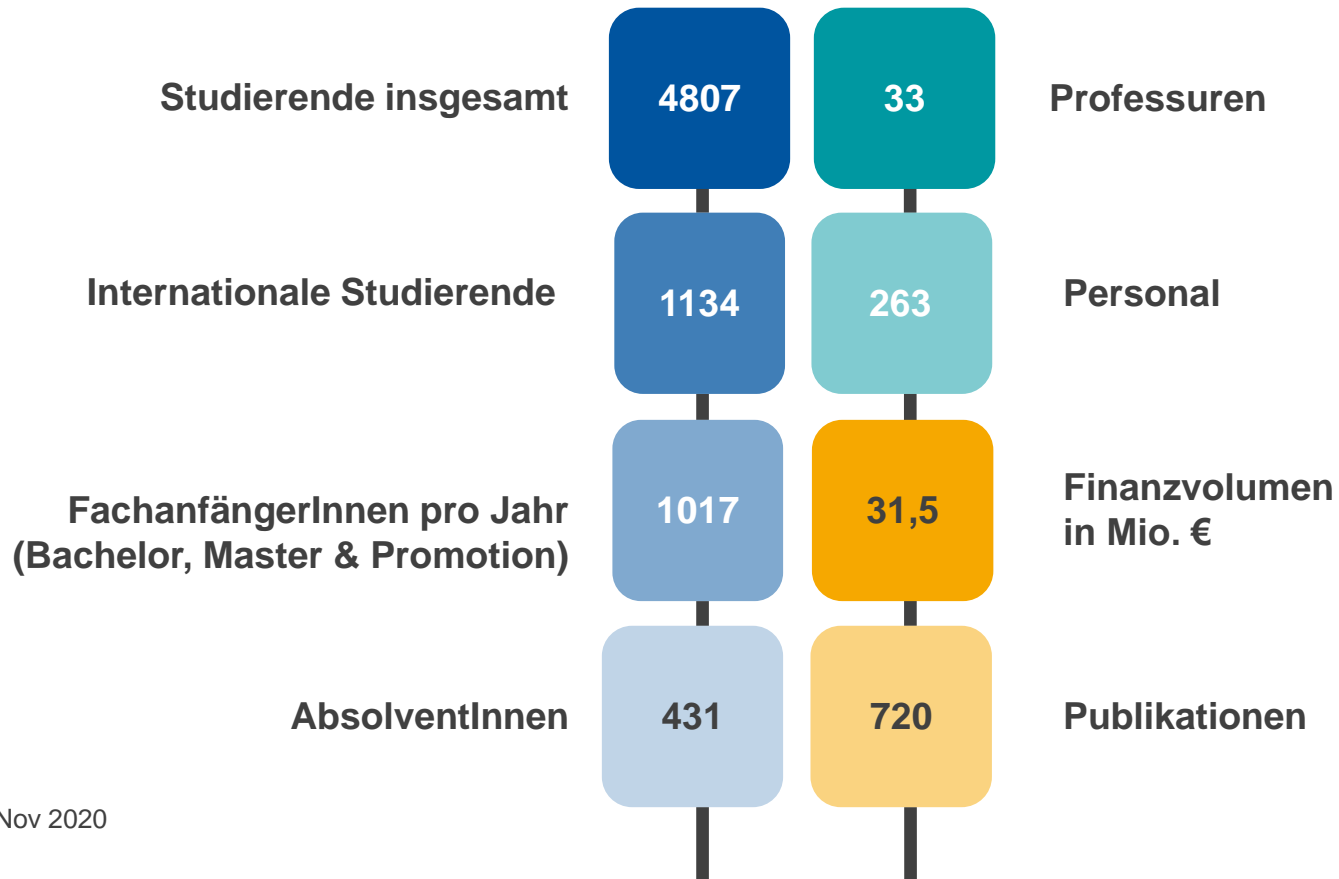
Studierende insgesamt 4807

Internationale Studierende 1134

FachanfängerInnen pro Jahr (Bachelor, Master & Promotion) 1017

AbsolventInnen 431

33 Professuren

263 Personal

31,5 Finanzvolumen in Mio. €

720 Publikationen

Nov 2020